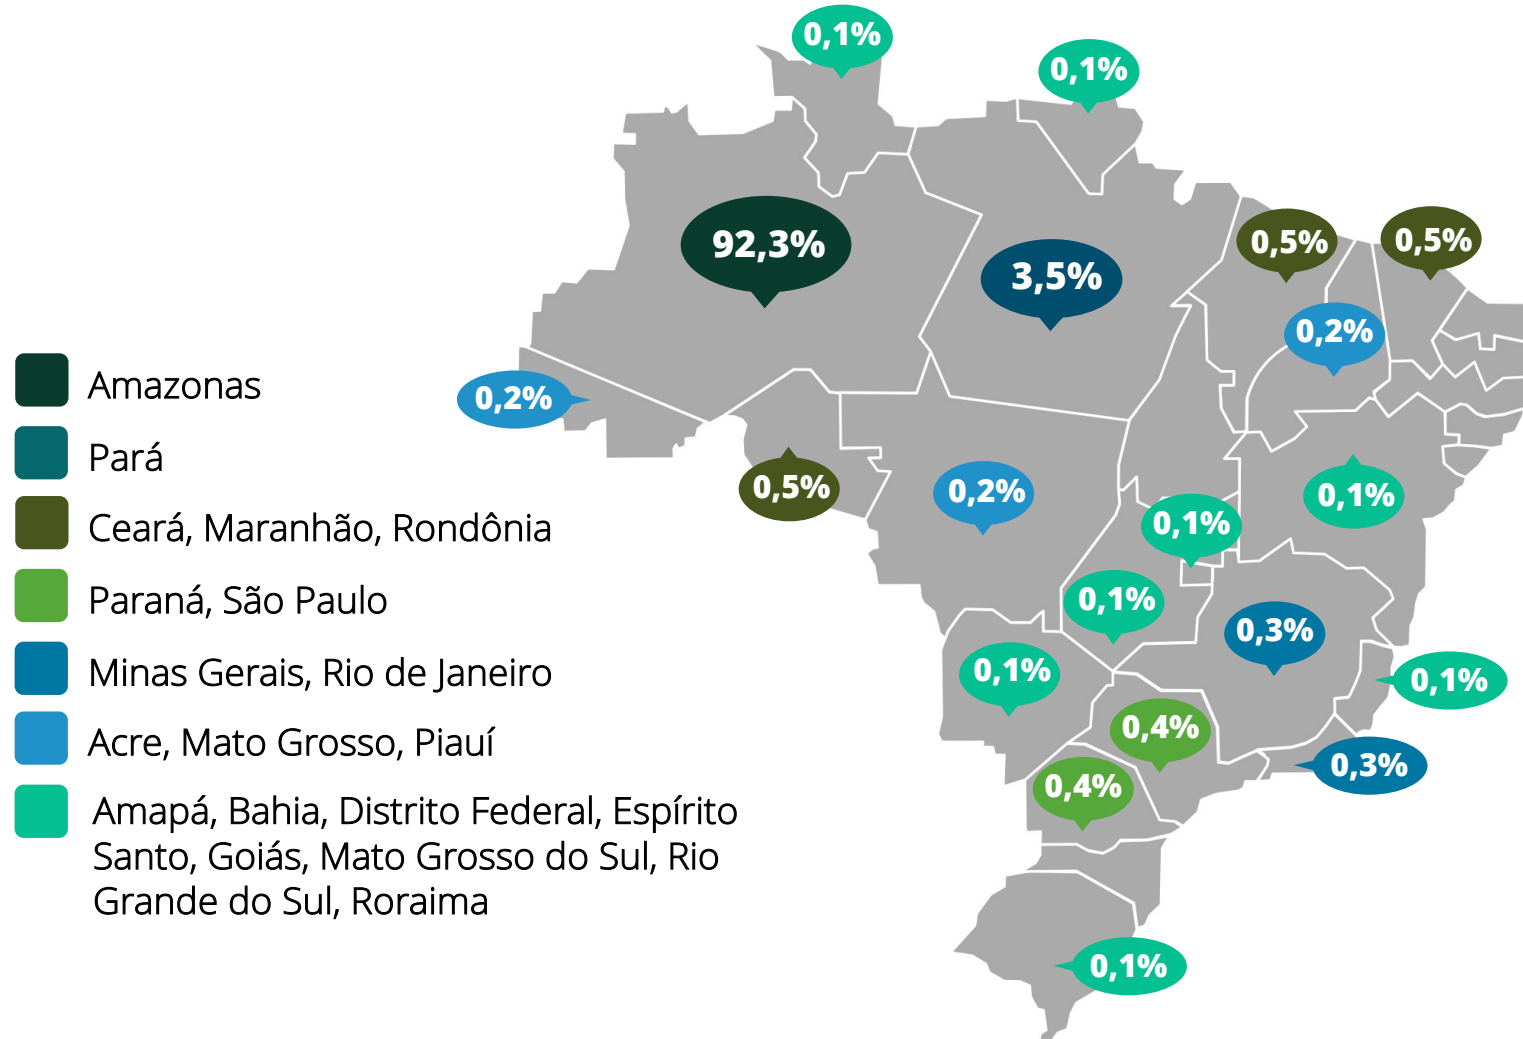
Amazonas

Pará

Ceará, Maranhão, Rondônia

Paraná, São Paulo

Minas Gerais, Rio de Janeiro

Acre, Mato Grosso, Piauí

Amapá, Bahia, Distrito Federal, Espírito Santo, Goiás, Mato Grosso do Sul, Rio Grande do Sul, Roraima

0,1%
0,1%
92,3%
3,5%
0,5%
0,5%
0,2%
0,2%
0,5%
0,2%
0,1%
0,1%
0,1%
0,3%
0,1%
0,1%
0,4%
0,3%
0,4%
0,1%